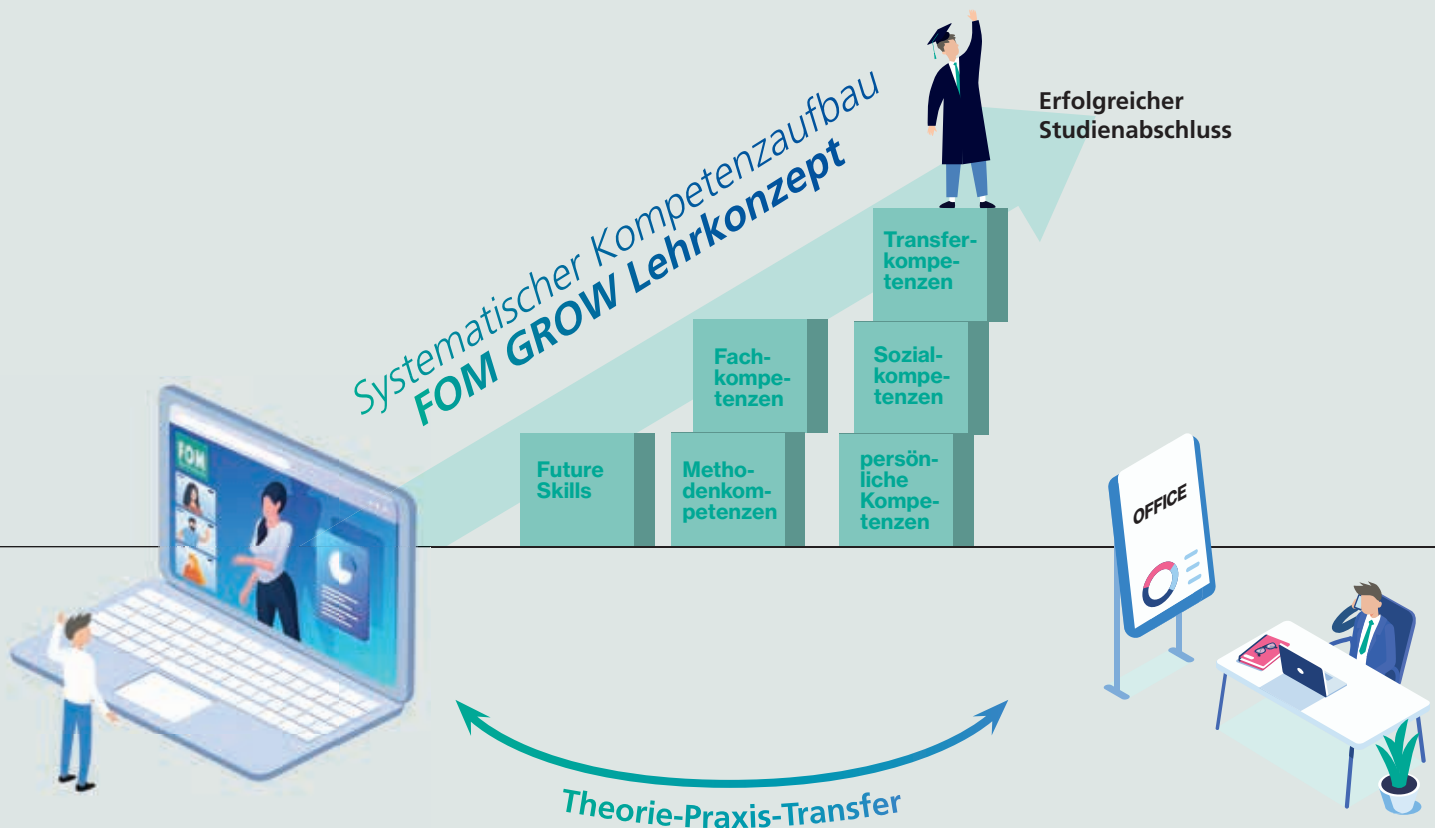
Systematischer Kompetenzaufbau
FOM GROW Lehrkonzept

Erfolgreicher Studienabschluss

Transferkompetenzen

Fachkompetenzen

Sozialkompetenzen

Future Skills

Methodenkompetenzen

persönliche Kompetenzen

FOM

OFFICE

Theorie-Praxis-Transfer